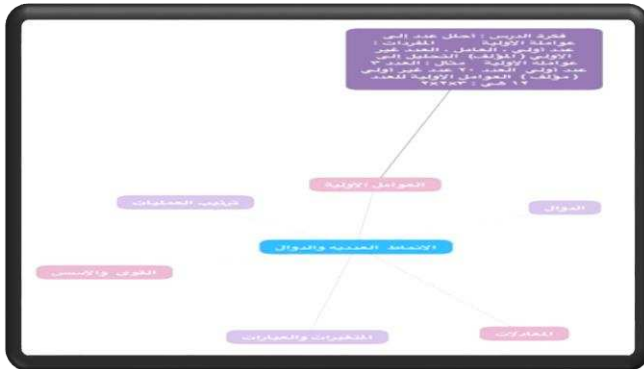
فكرة الدرس : احلل عدد الى عوامله الاولية
المفردات : عدد اولي العامل العدد غير الاولي (المؤلف) التحليل الى عوامله الاولية . مثال : العدد ٣ عدد اولي العدد ٢٠ عدد غير اولي (مؤلف) العوامل الاولية للعدد ١٢ هي : ٢×٢×٣

العوامل الاولية

ترتيب العمليات

الدوال

الانماط العددية والدوال

القوى والاسس

المعادلات

المتغيرات والعبارات